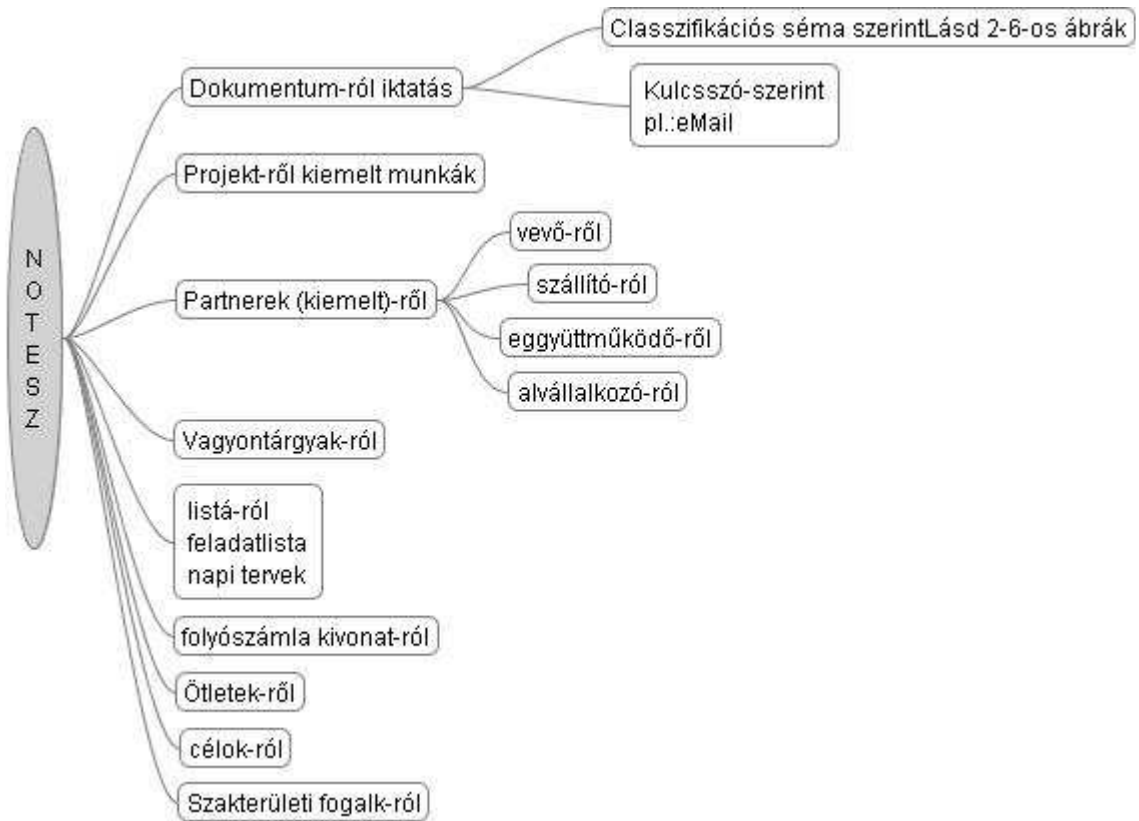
N
O
T
E
S
Z

Dokumentum-ról iktatás

Classzifikációs séma szerintLásd 2-6-os ábrák

Kulcsszó-szerint
pl.:eMail

Projekt-ről kiemelt munkák

Partnerek (kiemelt)-ről

vevő-ről

szállító-ról

eggyüttműködő-ről

alvállalkozó-ról

Vagyontárgyak-ról

listá-ról
feladatlista
napi tervek

folyószámla kivonat-ról

Ötletek-ről

célok-ról

Szakterületi fogalk-ról